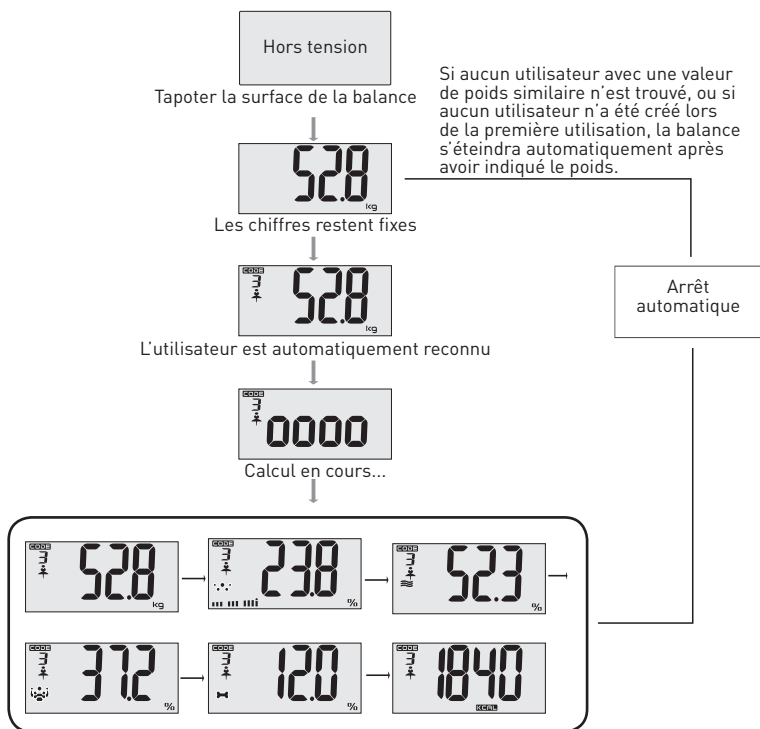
Hors tension

Tapoter la surface de la balance

Si aucun utilisateur avec une valeur de poids similaire n'est trouvé, ou si aucun utilisateur n'a été créé lors de la première utilisation, la balance s'éteindra automatiquement après avoir indiqué le poids.

52.8
kg

Les chiffres restent fixes

Arrêt automatique

CODE
3
52.8
kg

L'utilisateur est automatiquement reconnu

CODE
3
0000

Calcul en cours...

CODE
3
52.8
kg

CODE
3
23.8
%

CODE
3
52.3
%

CODE
3
37.2
%

CODE
3
12.0
%

CODE
3
1840
KCAL